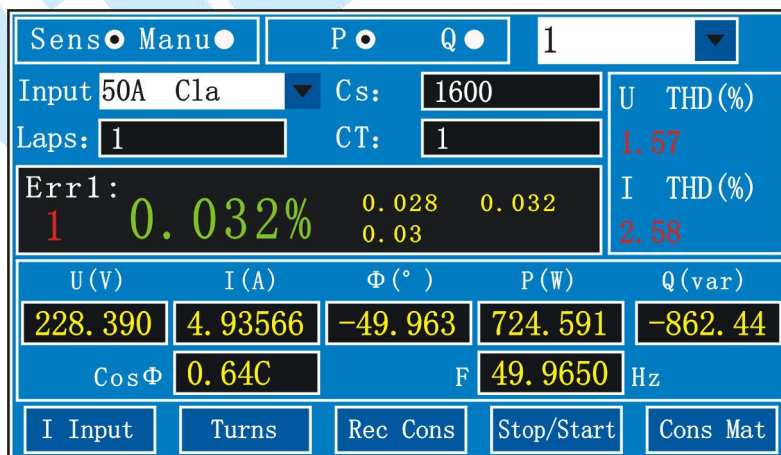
Sens Manu P Q 1

Input 50A Cla Cs: 1600

Laps: 1 CT: 1

U THD(%)
1.57

I THD(%)
2.58

Err1:
1 0.032% 0.028 0.032
0.03

| U(V) | I(A) | Φ(°) | P(W) | Q(var) |
|---|---|---|---|---|
| 228.390 | 4.93566 | -49.963 | 724.591 | -862.44 |

CosΦ 0.64C F 49.9650 Hz

I Input Turns Rec Cons Stop/Start Cons Mat